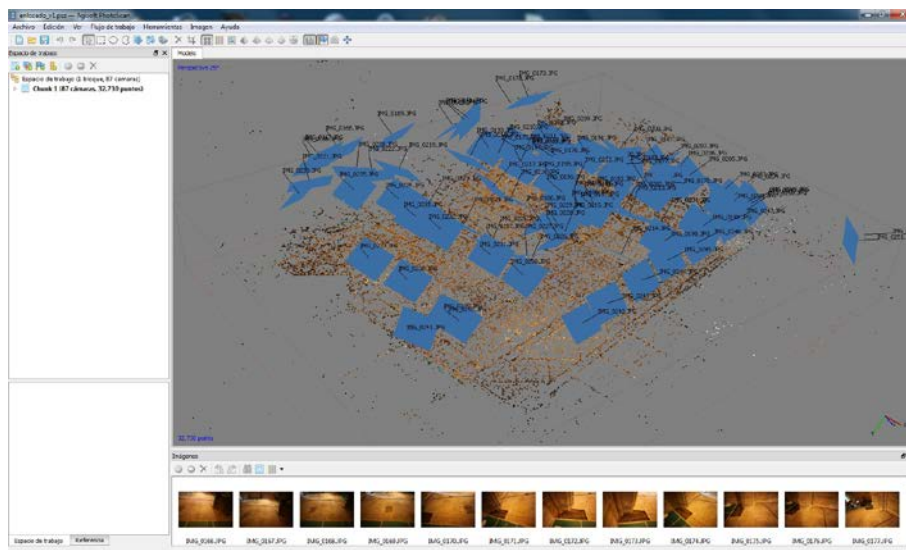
entorado_v1.psz — Agisoft PhotoScan

Archivo Edición Ver Flujo de trabajo Herramientas Imagen Ayuda

Espacio de trabajo

Espacio de trabajo (1 bloque, 87 cámaras)

Chunk 1 (87 cámaras, 32,710 puntos)

Modelo

Perspective 30°

32,710 points

Imágenes

IMG_0166.JPG IMG_0167.JPG IMG_0168.JPG IMG_0169.JPG IMG_0170.JPG IMG_0171.JPG IMG_0172.JPG IMG_0173.JPG IMG_0174.JPG IMG_0175.JPG IMG_0176.JPG IMG_0177.JPG

Espacio de trabajo Referencia